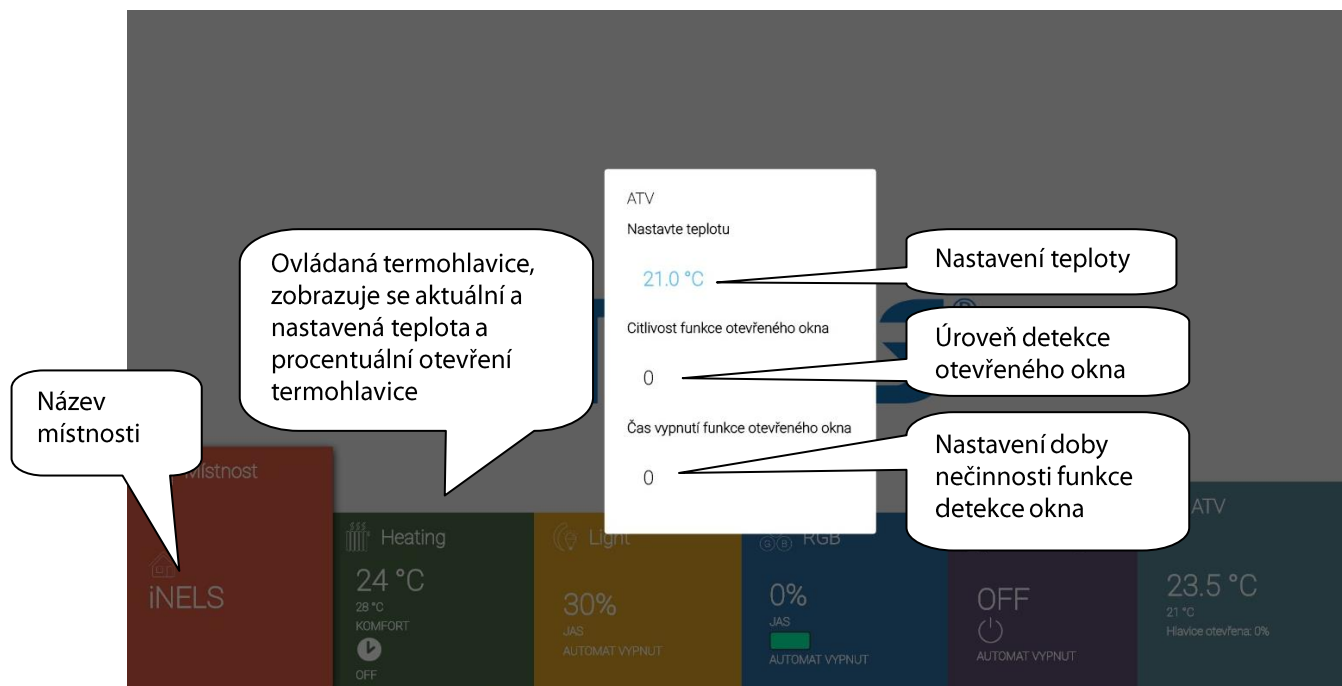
ATV

Nastavte teplotu

21.0 °C

Citlivost funkce otevřeného okna

0

Čas vypnutí funkce otevřeného okna

0

Nastavení teploty

Úroveň detekce otevřeného okna

Nastavení doby nečinnosti funkce detekce okna

Ovládaná termohlavice, zobrazuje se aktuální a nastavená teplota a procentuální otevření termohlavice

Název místnosti

Mistnost

iNELS

Heating

24 °C

28 °C

KOMFORT

OFF

Light

30%

JAS

AUTOMAT VYPNUT

RGB

0%

JAS

AUTOMAT VYPNUT

OFF

AUTOMAT VYPNUT

ATV

23.5 °C

21 °C

Hlavice otevřena: 0%